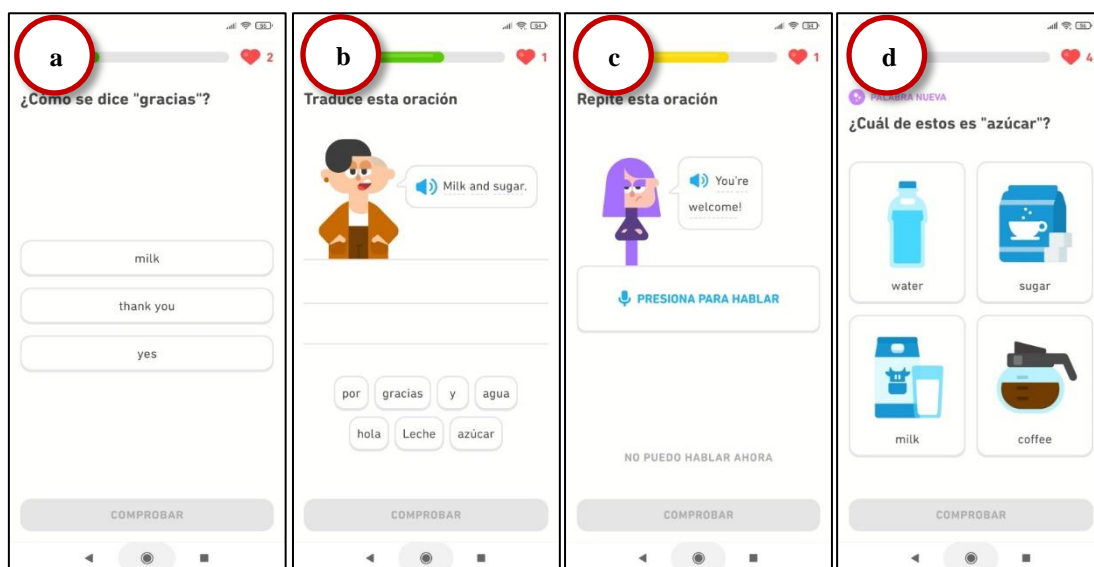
a

2

¿Como se dice "gracias"?

milk

thank you

yes

COMPROBAR

b

1

Traduce esta oración

Milk and sugar.

por gracias y agua

hola Leche azúcar

COMPROBAR

c

1

Repite esta oración

You're welcome!

PRESIONA PARA HABLAR

NO PUEDO HABLAR AHORA

COMPROBAR

d

4

PALABRA NUEVA

¿Cuál de estos es "azúcar"?

water

sugar

milk

coffee

COMPROBAR